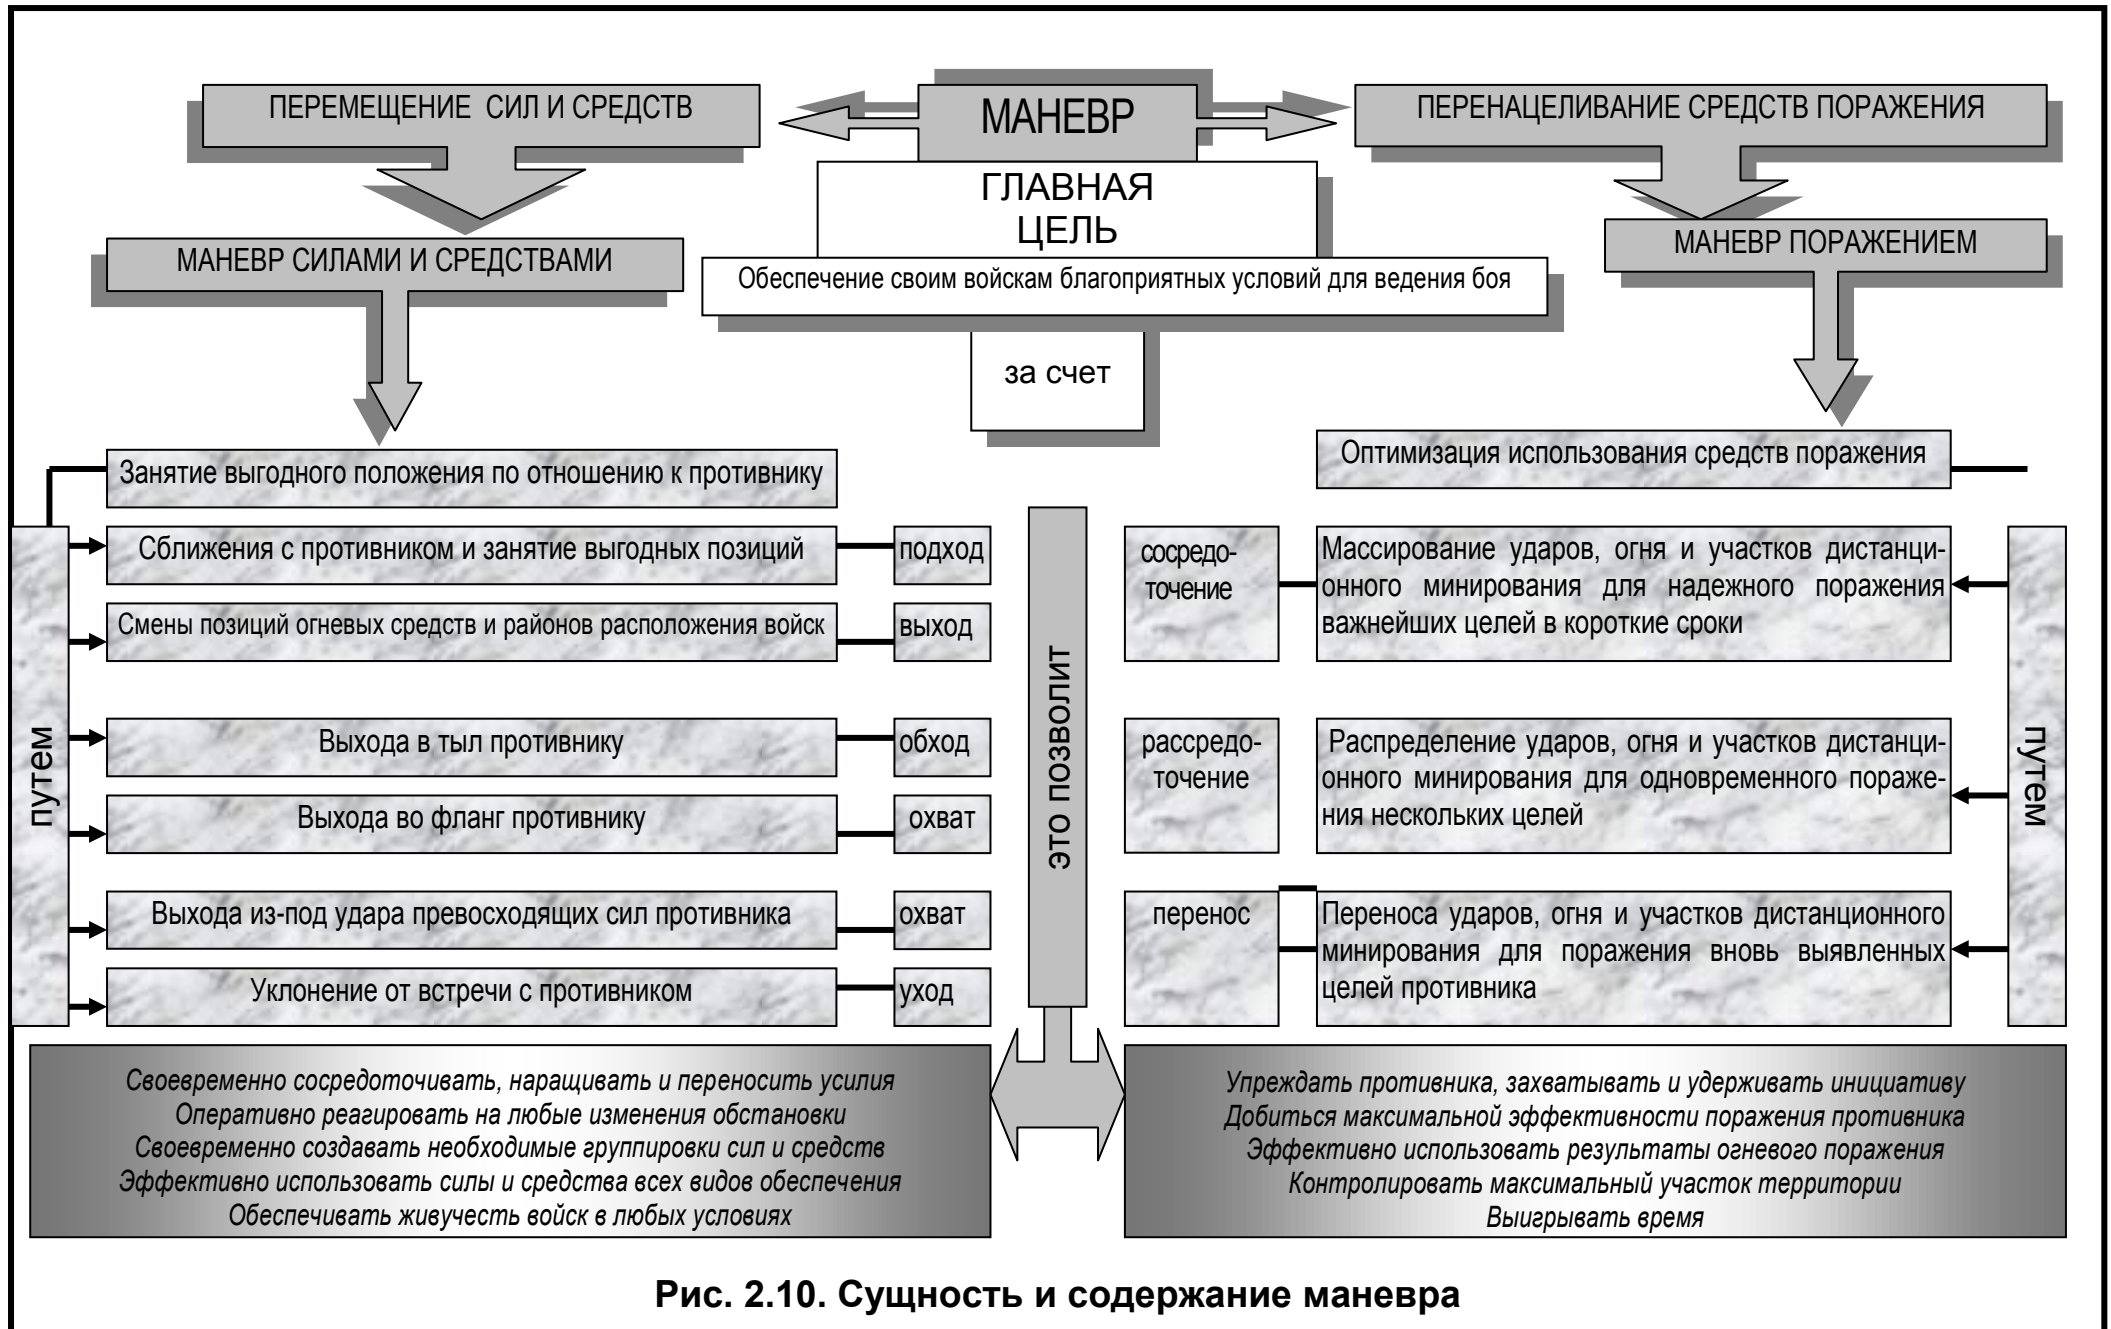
ПЕРЕМЕЩЕНИЕ СИЛ И СРЕДСТВ

МАНЕВР

ПЕРЕНАЦЕЛИВАНИЕ СРЕДСТВ ПОРАЖЕНИЯ

ГЛАВНАЯ ЦЕЛЬ

МАНЕВР СИЛАМИ И СРЕДСТВАМИ

МАНЕВР ПОРАЖЕНИЕМ

Обеспечение своим войскам благоприятных условий для ведения боя

за счет

Занятие выгодного положения по отношению к противнику

Оптимизация использования средств поражения

путем

Сближения с противником и занятие выгодных позиций | подход

Смены позиций огневых средств и районов расположения войск | выход

Выхода в тыл противнику | обход

Выхода во фланг противнику | охват

Выхода из-под удара превосходящих сил противника | охват

Уклонение от встречи с противником | уход

это позволит

сосредоточение | Массирование ударов, огня и участков дистанционного минирования для надежного поражения важнейших целей в короткие сроки

рассредоточение | Распределение ударов, огня и участков дистанционного минирования для одновременного поражения нескольких целей

перенос | Переноса ударов, огня и участков дистанционного минирования для поражения вновь выявленных целей противника

путем

Своевременно сосредоточивать, наращивать и переносить усилия
Оперативно реагировать на любые изменения обстановки
Своевременно создавать необходимые группировки сил и средств
Эффективно использовать силы и средства всех видов обеспечения
Обеспечивать живучесть войск в любых условиях

Упреждать противника, захватывать и удерживать инициативу
Добиться максимальной эффективности поражения противника
Эффективно использовать результаты огневого поражения
Контролировать максимальный участок территории
Выигрывать время

Рис. 2.10. Сущность и содержание маневра